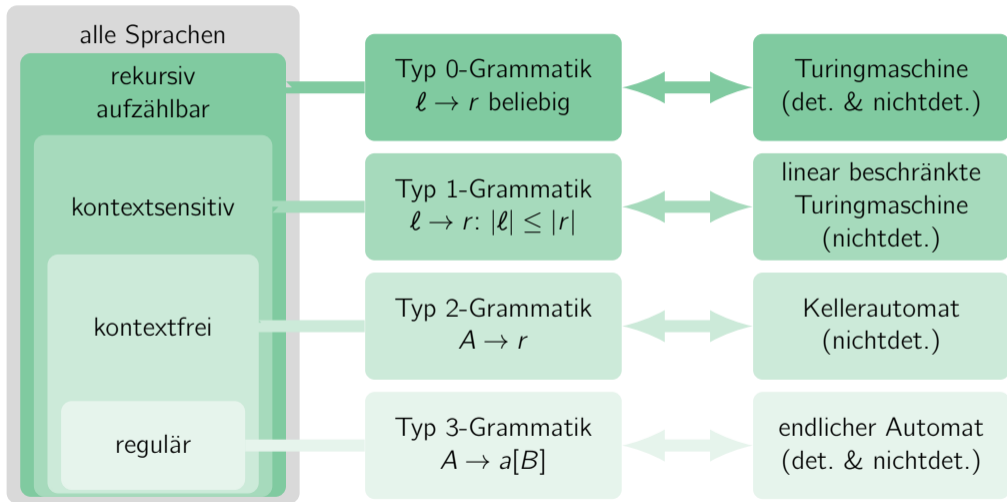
alle Sprachen

rekursiv aufzählbar

kontextsensitiv

kontextfrei

regulär

Typ 0-Grammatik
$\ell \to r$ beliebig

Turingmaschine
(det. & nichtdet.)

Typ 1-Grammatik
$\ell \to r$: $|\ell| \leq |r|$

linear beschränkte Turingmaschine
(nichtdet.)

Typ 2-Grammatik
$A \to r$

Kellerautomat
(nichtdet.)

Typ 3-Grammatik
$A \to a[B]$

endlicher Automat
(det. & nichtdet.)